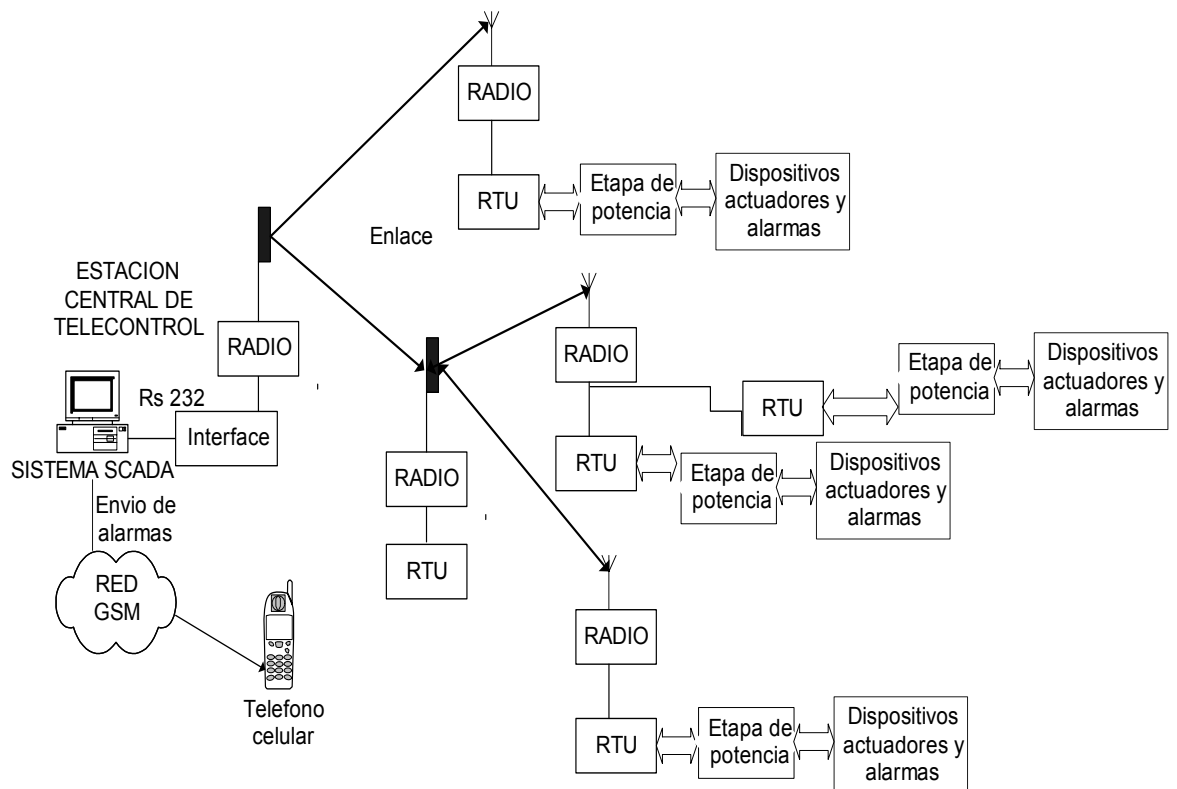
RADIO

RTU

Etapa de potencia

Dispositivos actuadores y alarmas

Enlace

ESTACION CENTRAL DE TELECONTROL

RADIO

Rs 232

Interface

SISTEMA SCADA

Envio de alarmas

RED GSM

Telefono celular

RADIO

RTU

RADIO

RTU

Etapa de potencia

Dispositivos actuadores y alarmas

RTU

Etapa de potencia

Dispositivos actuadores y alarmas

RADIO

RTU

Etapa de potencia

Dispositivos actuadores y alarmas